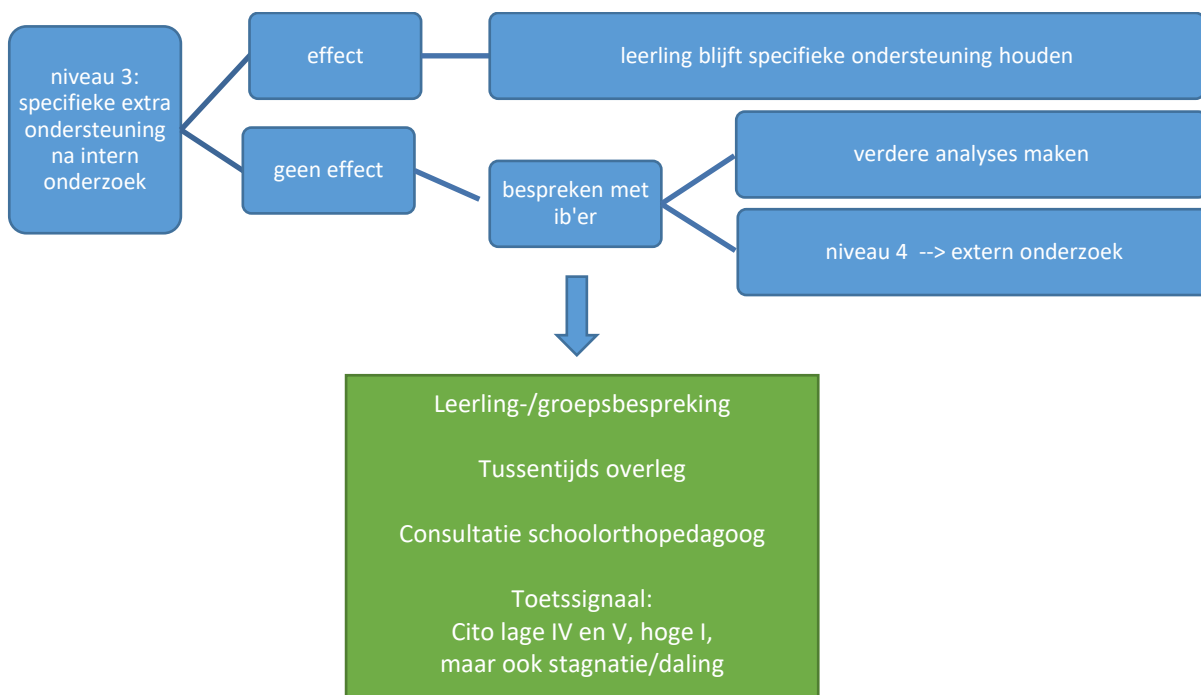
niveau 3: specifieke extra ondersteuning na intern onderzoek

effect

leerling blijft specifieke ondersteuning houden

geen effect

bespreken met ib'er

verdere analyses maken

niveau 4 --> extern onderzoek

Leerling-/groepsbespreking

Tussentijds overleg

Consultatie schoolorthopedagoog

Toetssignaal:
Cito lage IV en V, hoge I,
maar ook stagnatie/daling